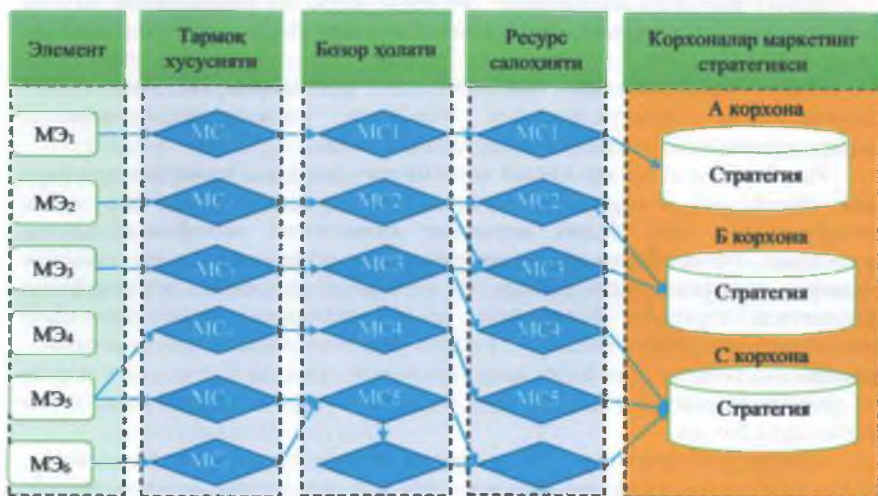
Элемент

Тармоқ хусусияти

Бозор ҳолати

Ресурс салоҳияти

Корхоналар маркетинг стратегиси

МЭ$_1$

МЭ$_2$

МЭ$_3$

МЭ$_4$

МЭ$_5$

МЭ$_6$

МС

МС

МС

МС

МС

МС

МС1

МС2

МС3

МС4

МС5

МС1

МС2

МС3

МС4

МС5

А корхона

Стратегия

Б корхона

Стратегия

С корхона

Стратегия